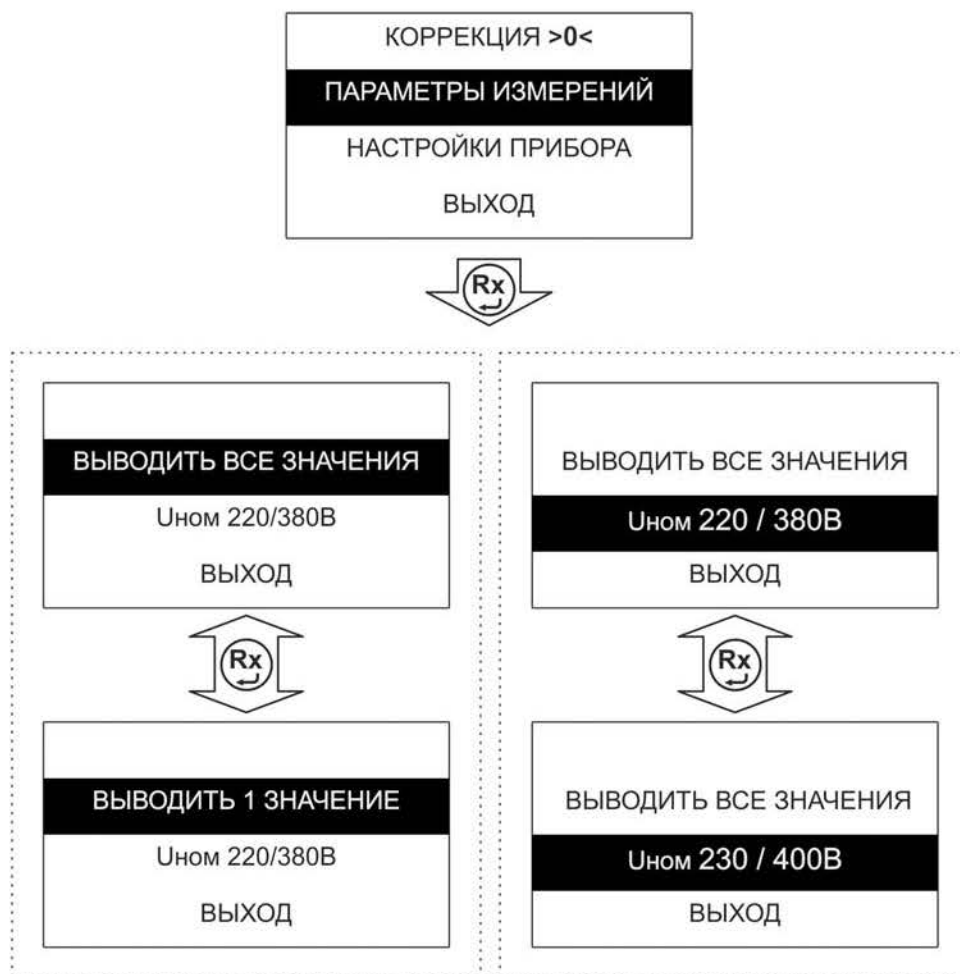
КОРРЕКЦИЯ >0<
ПАРАМЕТРЫ ИЗМЕРЕНИЙ
НАСТРОЙКИ ПРИБОРА
ВЫХОД

Rx

ВЫВОДИТЬ ВСЕ ЗНАЧЕНИЯ
Uном 220/380В
ВЫХОД

Rx

ВЫВОДИТЬ 1 ЗНАЧЕНИЕ
Uном 220/380В
ВЫХОД

ВЫВОДИТЬ ВСЕ ЗНАЧЕНИЯ
Uном 220 / 380В
ВЫХОД

Rx

ВЫВОДИТЬ ВСЕ ЗНАЧЕНИЯ
Uном 230 / 400В
ВЫХОД